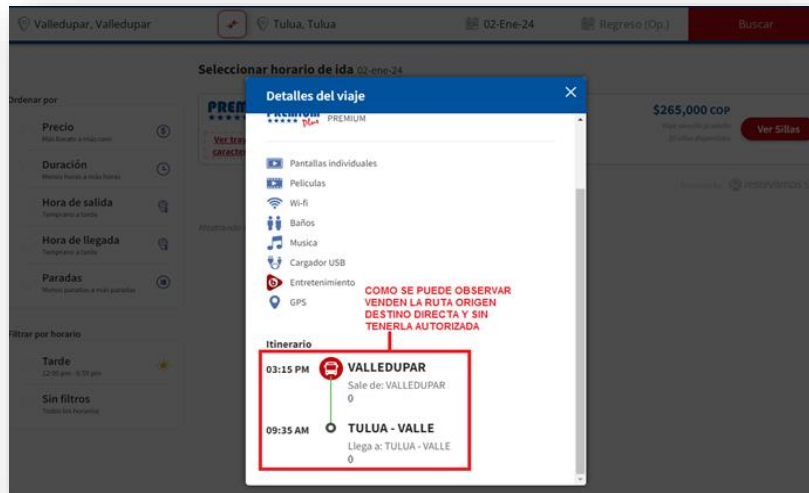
Valledupar, Valledupar

Tulua, Tulua

02-Ene-24

Regreso (Op.)

Buscar

Seleccionar horario de ida 02-ene-24

Ordenar por

Precio
Más barato a más caro

Duración
Menos horas a más horas

Hora de salida
Temprano a tarde

Hora de llegada
Temprano a tarde

Paradas
Menos paradas a más paradas

Filtrar por horario

Tarde
12:00 pm - 6:59 pm

Sin filtros
Todos los horarios

PREM

Ver travel
caracter

Mostrando

$265,000 COP

Ver Sillas

Detalles del viaje

PREMIUM Plus PREMIUM

Pantallas individuales

Peliculas

Wi-fi

Baños

Musica

Cargador USB

Entretenimiento

GPS

COMO SE PUEDE OBSERVAR VENDEN LA RUTA ORIGEN DESTINO DIRECTA Y SIN TENERLA AUTORIZADA

Itinerario

03:15 PM VALLEDUPAR
Sale de: VALLEDUPAR
0

09:35 AM TULUA - VALLE
Llega a: TULUA - VALLE
0